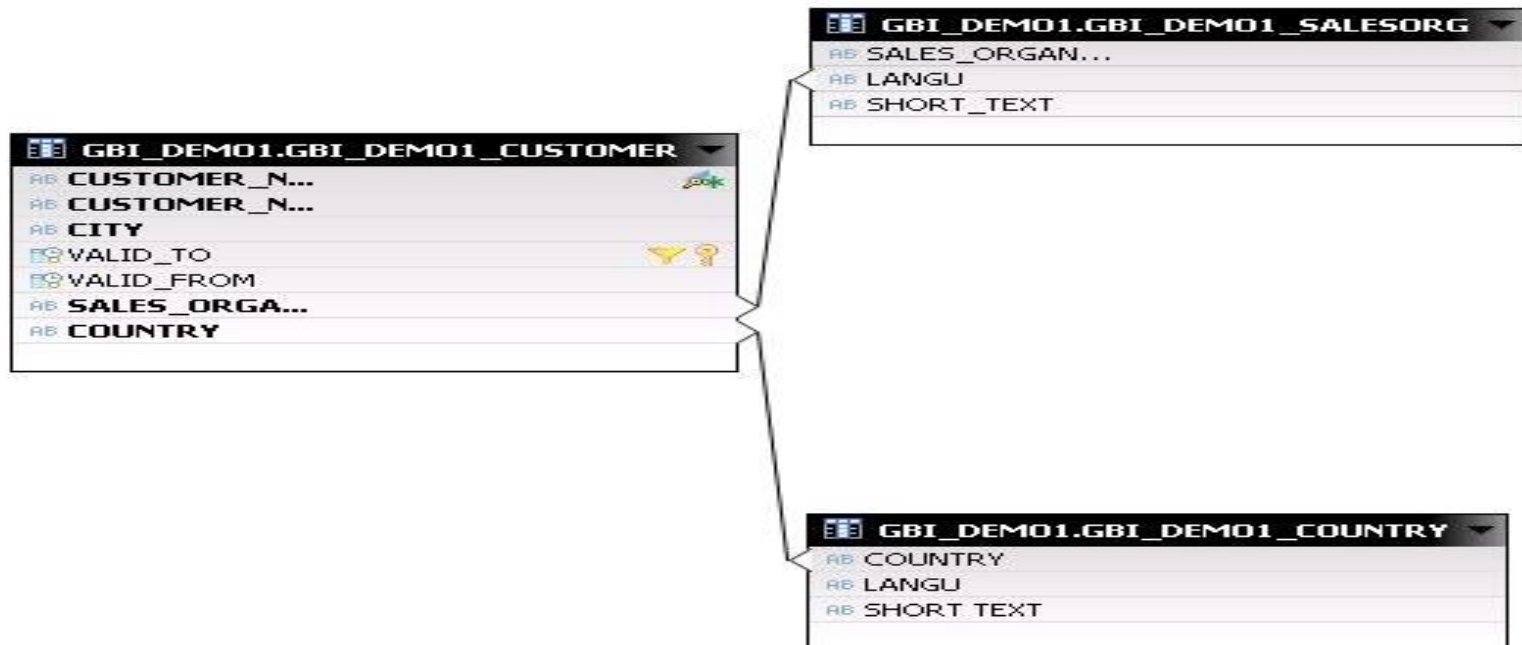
GBI_DEM01.GBI_DEM01_SALESORG
AB SALES_ORGAN...
AB LANGU
AB SHORT_TEXT

GBI_DEM01.GBI_DEM01_CUSTOMER
AB CUSTOMER_N...
AB CUSTOMER_N...
AB CITY
VALID_TO
VALID_FROM
AB SALES_ORGA...
AB COUNTRY

GBI_DEM01.GBI_DEM01_COUNTRY
AB COUNTRY
AB LANGU
AB SHORT TEXT